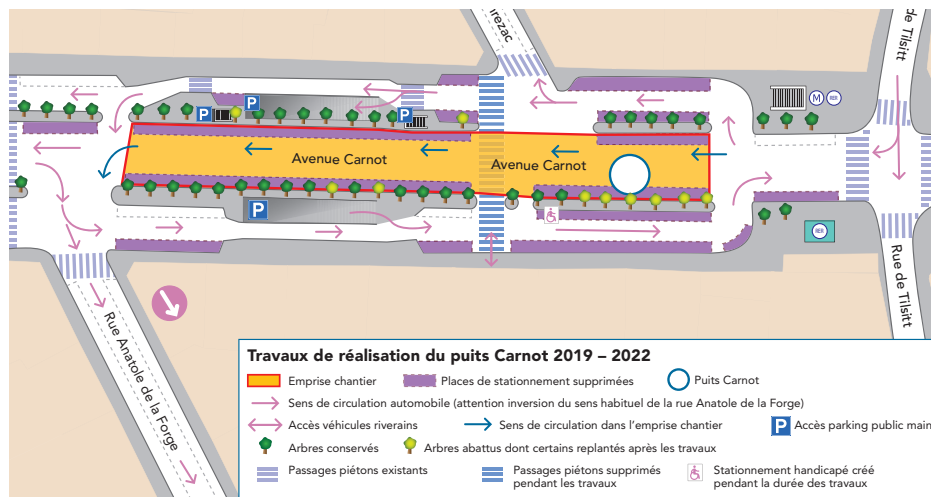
rezac

de Tilsitt

Avenue Carnot

Avenue Carnot

P

P

P

P

M

RER

RER

Rue de Tilsitt

Rue Anatole de la Forge

Travaux de réalisation du puits Carnot 2019 – 2022

Emprise chantier

Places de stationnement supprimées

Puits Carnot

Sens de circulation automobile (attention inversion du sens habituel de la rue Anatole de la Forge)

Accès véhicules riverains

Sens de circulation dans l'emprise chantier

P Accès parking public main

Arbres conservés

Arbres abattus dont certains replantés après les travaux

Passages piétons existants

Passages piétons supprimés pendant les travaux

Stationnement handicapé créé pendant la durée des travaux